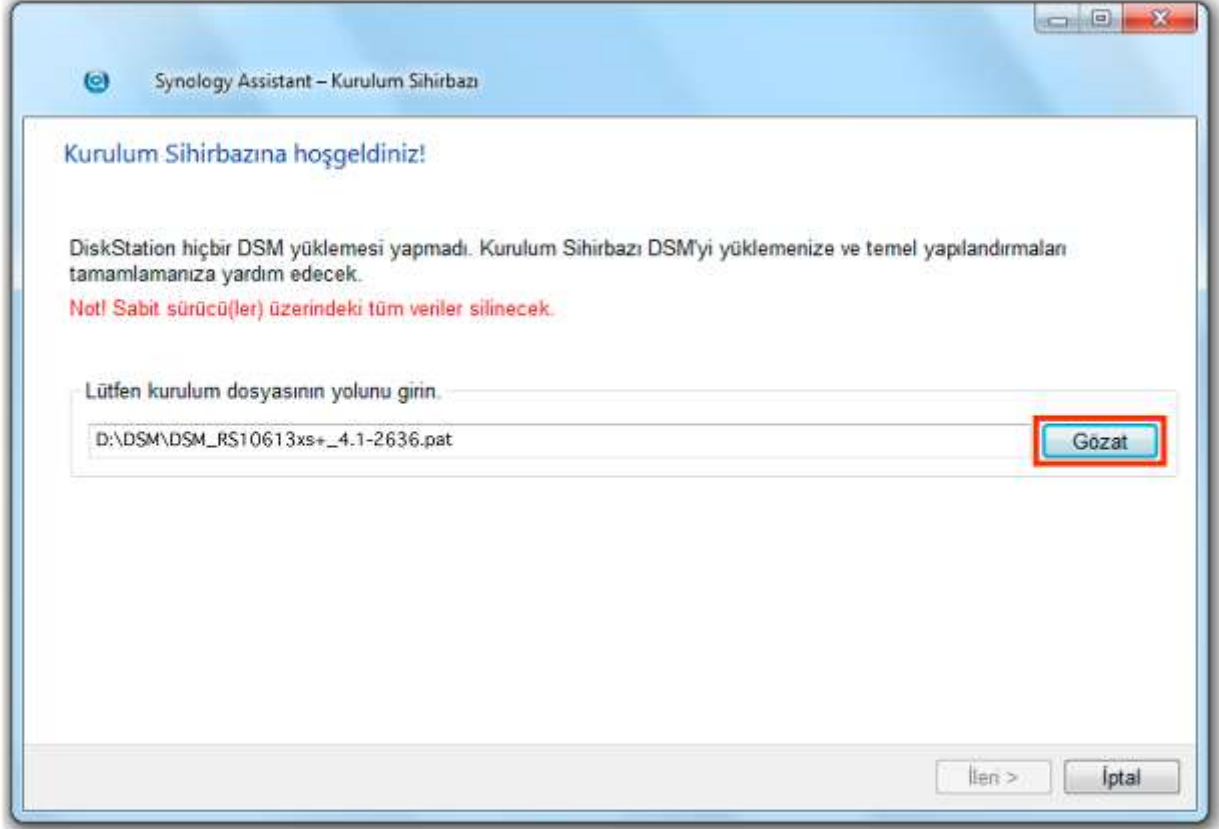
Synology Assistant – Kurulum Sihirbazı

Kurulum Sihirbazına hoşgeldiniz!

DiskStation hiçbir DSM yüklemesi yapmadı. Kurulum Sihirbazı DSM'yi yüklemenize ve temel yapılandırmaları tamamlamanıza yardım edecek.

Not! Sabit sürücü(ler) üzerindeki tüm veriler silinecek.

Lütfen kurulum dosyasının yolunu girin.

D:\DSM\DSM_RS10613xs+_4.1-2636.pat

Gözat

İleri >

İptal